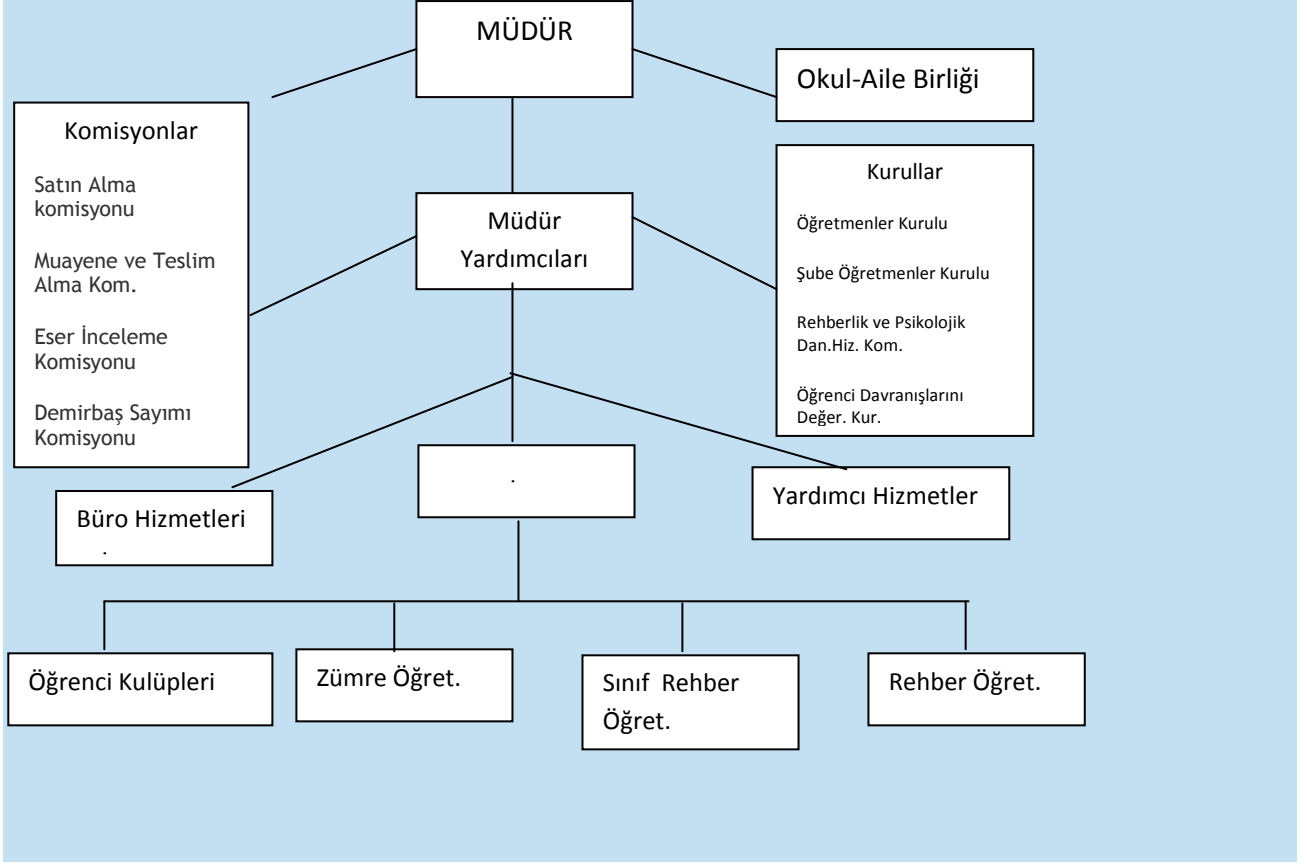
MÜDÜR

Okul-Aile Birliği

Komisyonlar

Satın Alma komisyonu

Muayene ve Teslim Alma Kom.

Eser İnceleme Komisyonu

Demirbaş Sayımı Komisyonu

Müdür Yardımcıları

Kurullar

Öğretmenler Kurulu

Şube Öğretmenler Kurulu

Rehberlik ve Psikolojik Dan.Hiz. Kom.

Öğrenci Davranışlarını Değer. Kur.

.

Büro Hizmetleri

.

Yardımcı Hizmetler

Öğrenci Kulüpleri

Zümre Öğret.

Sınıf Rehber Öğret.

Rehber Öğret.